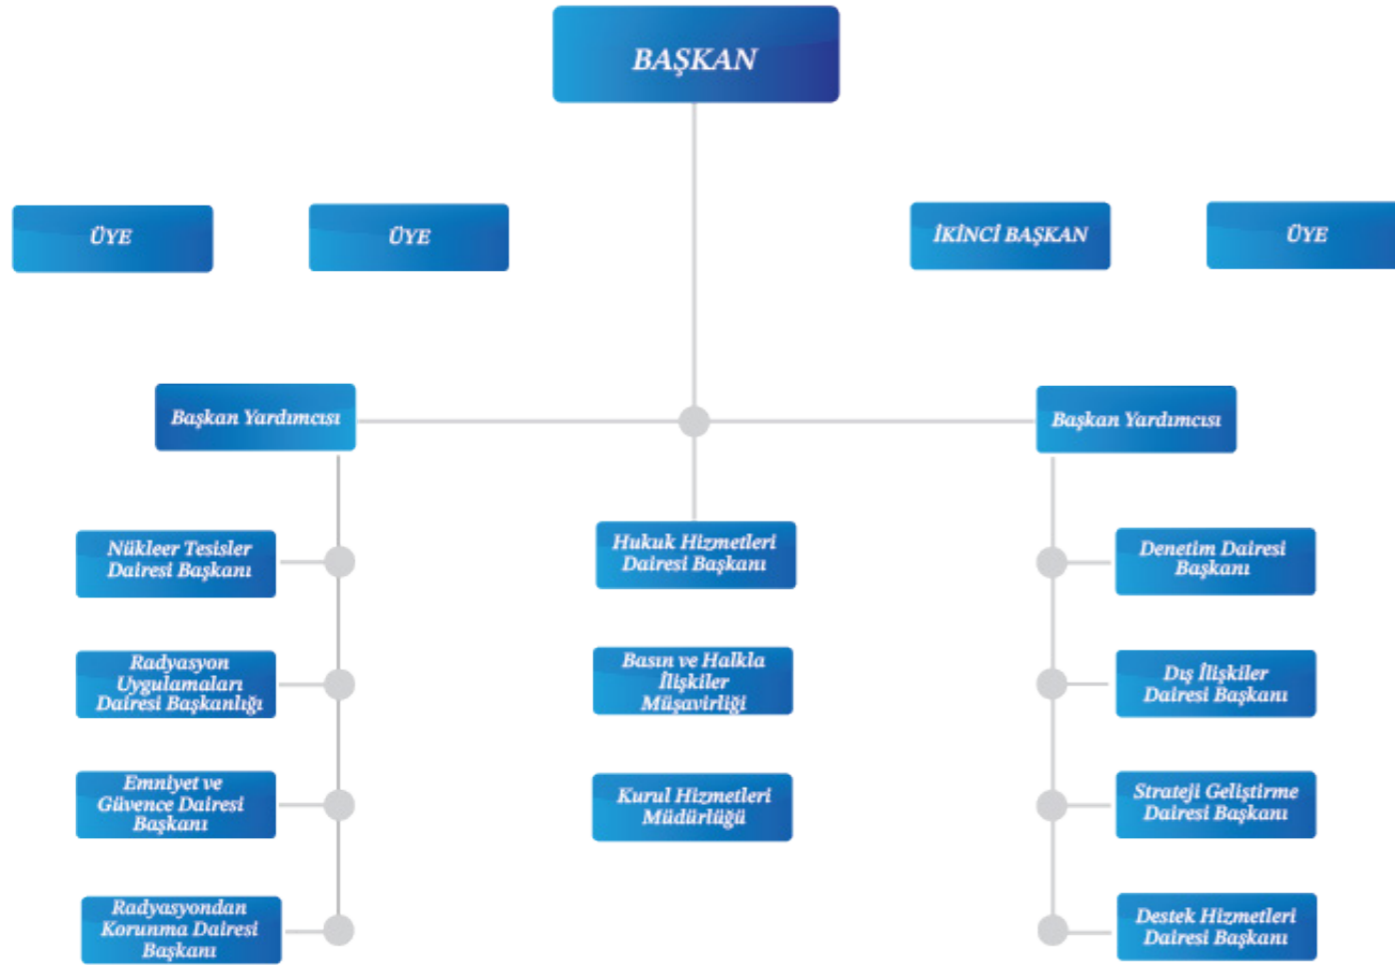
BAŞKAN

ÜYE

ÜYE

İKİNCİ BAŞKAN

ÜYE

Başkan Yardımcısı

Başkan Yardımcısı

Nükleer Tesisler Dairesi Başkanı

Radyasyon Uygulamaları Dairesi Başkanlığı

Emniyet ve Güvence Dairesi Başkanı

Radyasyondan Korunma Dairesi Başkanı

Hukuk Hizmetleri Dairesi Başkanı

Basın ve Halkla İlişkiler Müşavirliği

Kurul Hizmetleri Müdürlüğü

Denetim Dairesi Başkanı

Dış İlişkiler Dairesi Başkanı

Strateji Geliştirme Dairesi Başkanı

Destek Hizmetleri Dairesi Başkanı